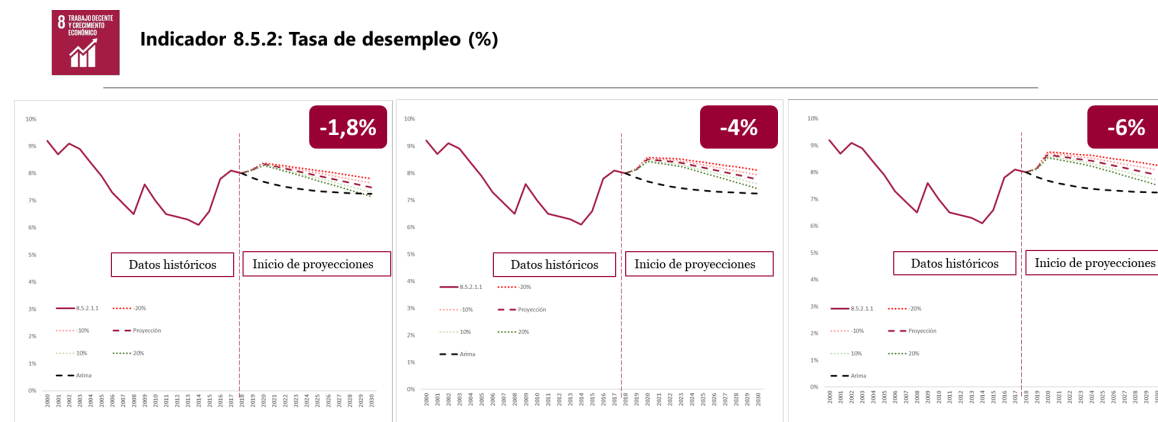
8 TRABAJO DECENTE Y CRECIMIENTO ECONÓMICO

Indicador 8.5.2: Tasa de desempleo (%)

-1,8%

10%
9%
8%
7%
6%
5%
4%
3%
2%
1%
0%

Datos históricos
Inicio de proyecciones

8.5.2.1.1
-20%
-10%
Proyección
10%
20%
Arima

2000 2001 2002 2003 2004 2005 2006 2007 2008 2009 2010 2011 2012 2013 2014 2015 2016 2017 2018 2019 2020 2021 2022 2023 2024 2025 2026 2027 2028 2029 2030

-4%

10%
9%
8%
7%
6%
5%
4%
3%
2%
1%
0%

Datos históricos
Inicio de proyecciones

8.5.2.1.1
-20%
-10%
Proyección
10%
20%
Arima

2000 2001 2002 2003 2004 2005 2006 2007 2008 2009 2010 2011 2012 2013 2014 2015 2016 2017 2018 2019 2020 2021 2022 2023 2024 2025 2026 2027 2028 2029 2030

-6%

10%
9%
8%
7%
6%
5%
4%
3%
2%
1%
0%

Datos históricos
Inicio de proyecciones

8.5.2.1.1
-20%
-10%
Proyección
10%
20%
Arima

2000 2001 2002 2003 2004 2005 2006 2007 2008 2009 2010 2011 2012 2013 2014 2015 2016 2017 2018 2019 2020 2021 2022 2023 2024 2025 2026 2027 2028 2029 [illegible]